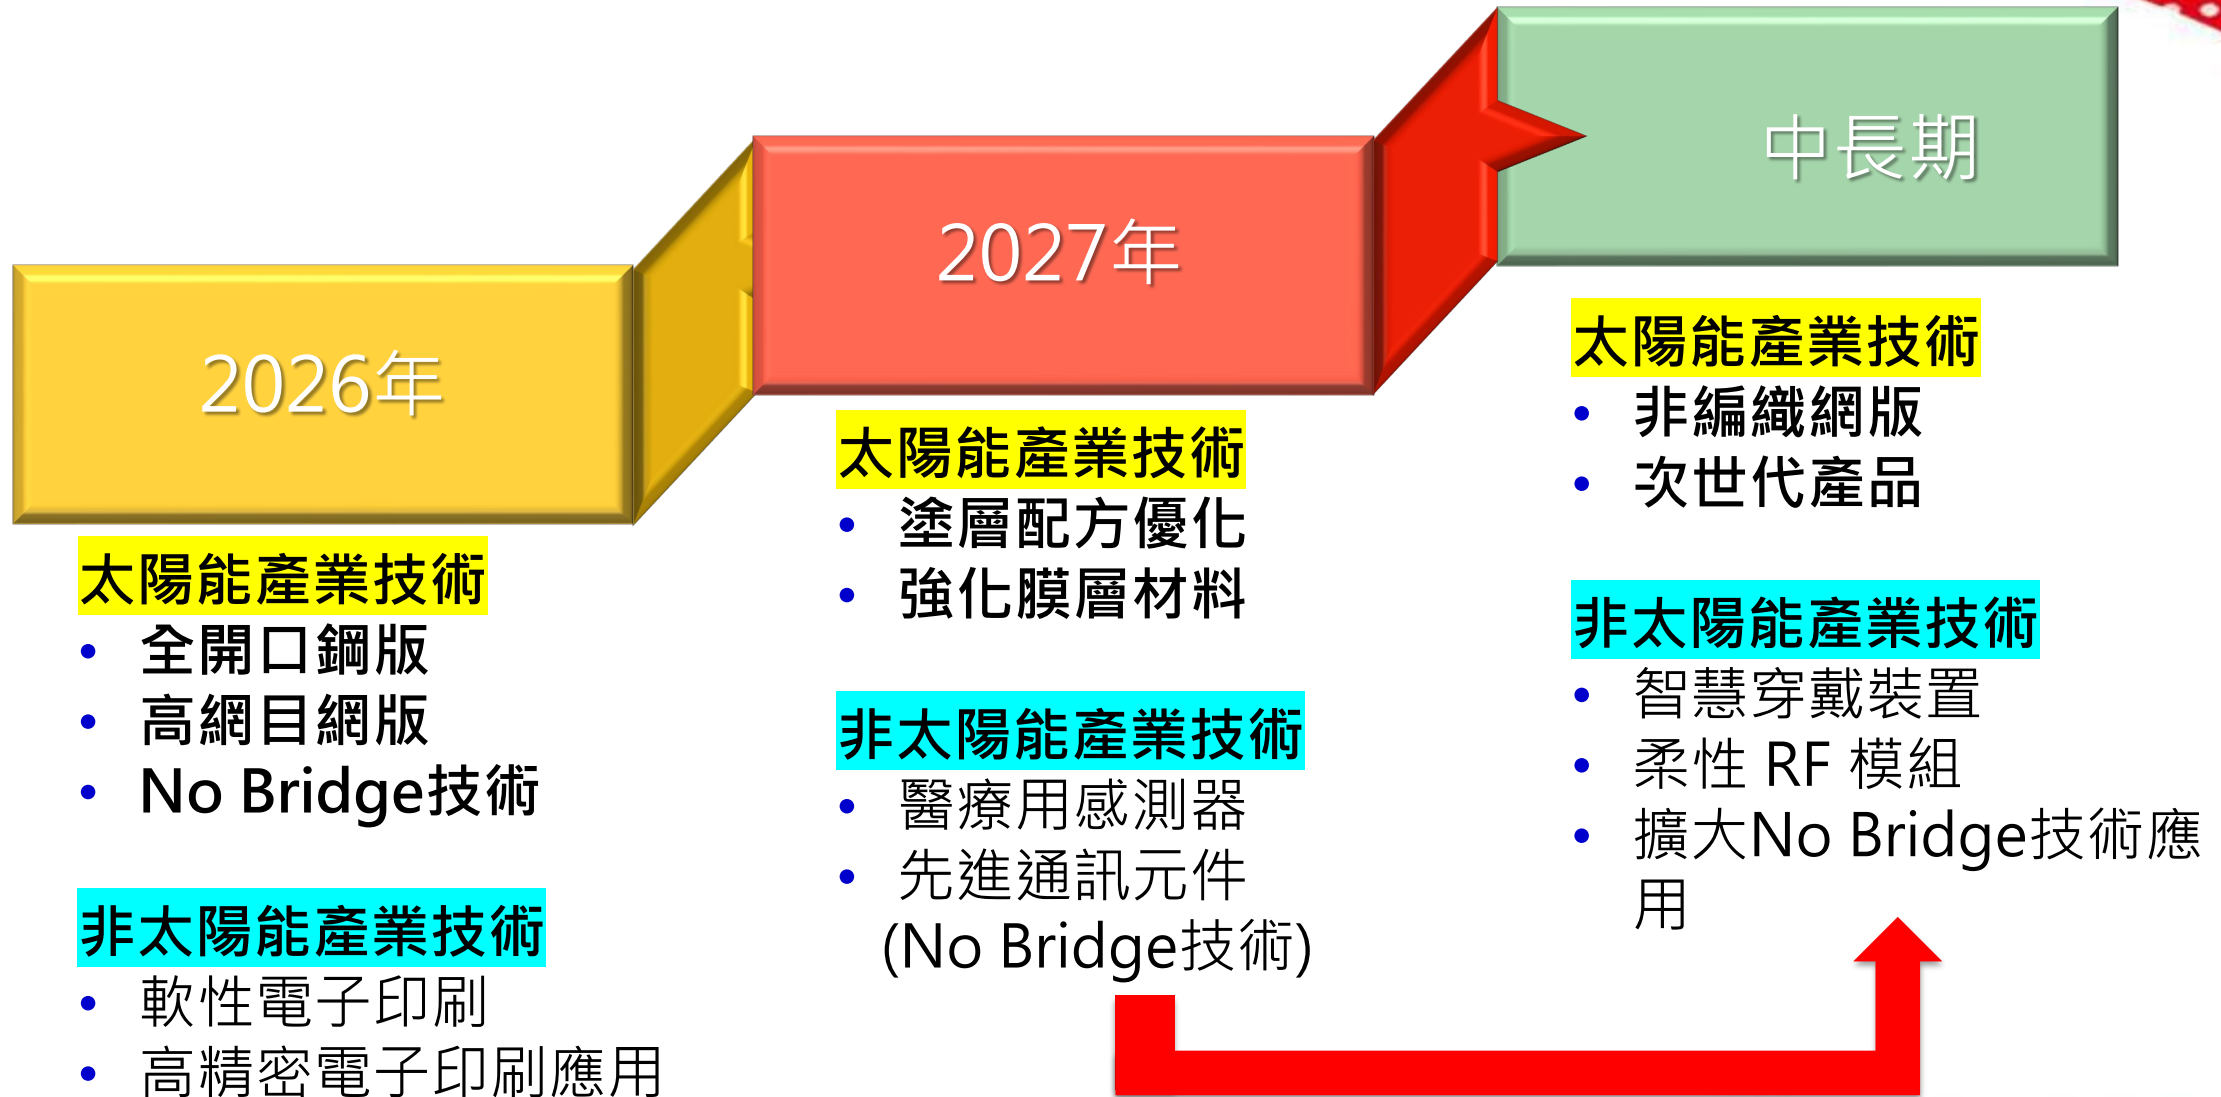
2026年

太陽能產業技術
- 全開口鋼版
- 高網目網版
- No Bridge技術

非太陽能產業技術
- 軟性電子印刷
- 高精密電子印刷應用

2027年

太陽能產業技術
- 塗層配方優化
- 強化膜層材料

非太陽能產業技術
- 醫療用感測器
- 先進通訊元件 (No Bridge技術)

中長期

太陽能產業技術
- 非編織網版
- 次世代產品

非太陽能產業技術
- 智慧穿戴裝置
- 柔性 RF 模組
- 擴大No Bridge技術應用